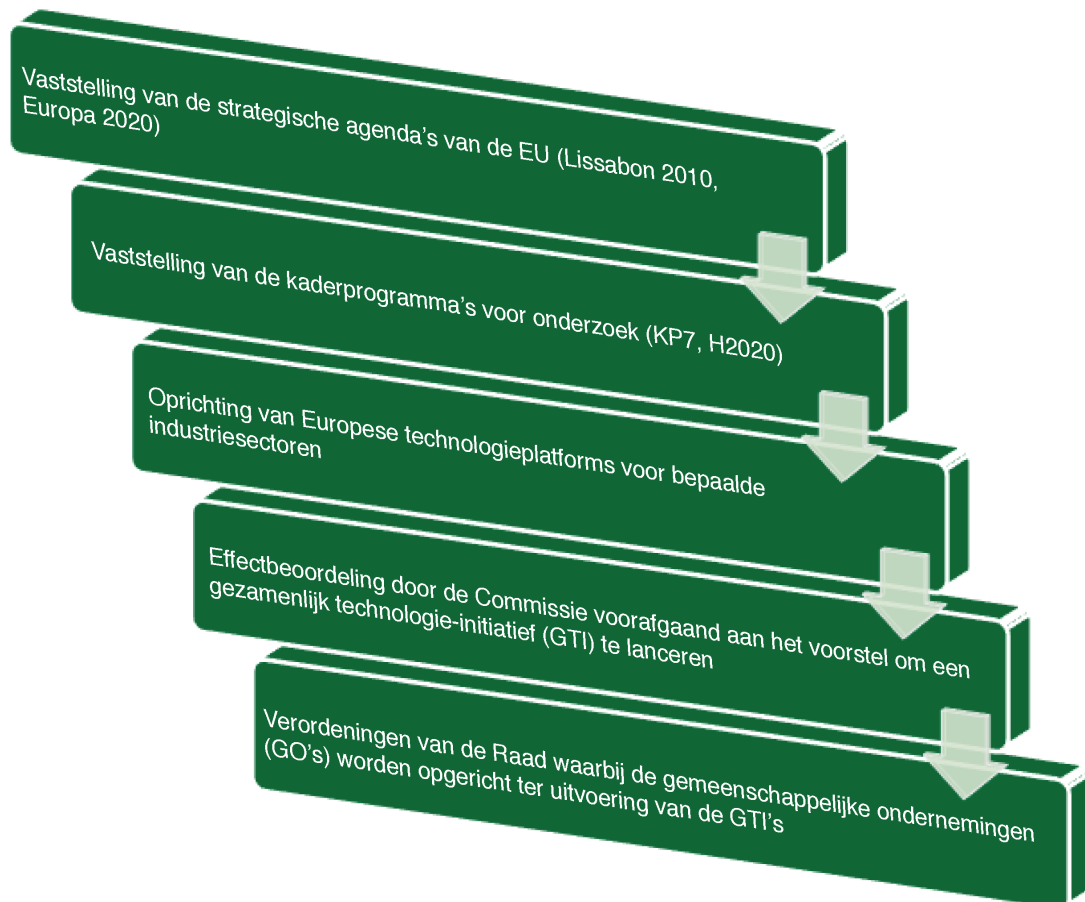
Vaststelling van de strategische agenda's van de EU (Lissabon 2010, Europa 2020)

Vaststelling van de kaderprogramma's voor onderzoek (KP7, H2020)

Oprichting van Europese technologieplatforms voor bepaalde industriesectoren

Effectbeoordeling door de Commissie voorafgaand aan het voorstel om een gezamenlijk technologie-initiatief (GTI) te lanceren

Verordeningen van de Raad waarbij de gemeenschappelijke ondernemingen (GO's) worden opgericht ter uitvoering van de GTI's